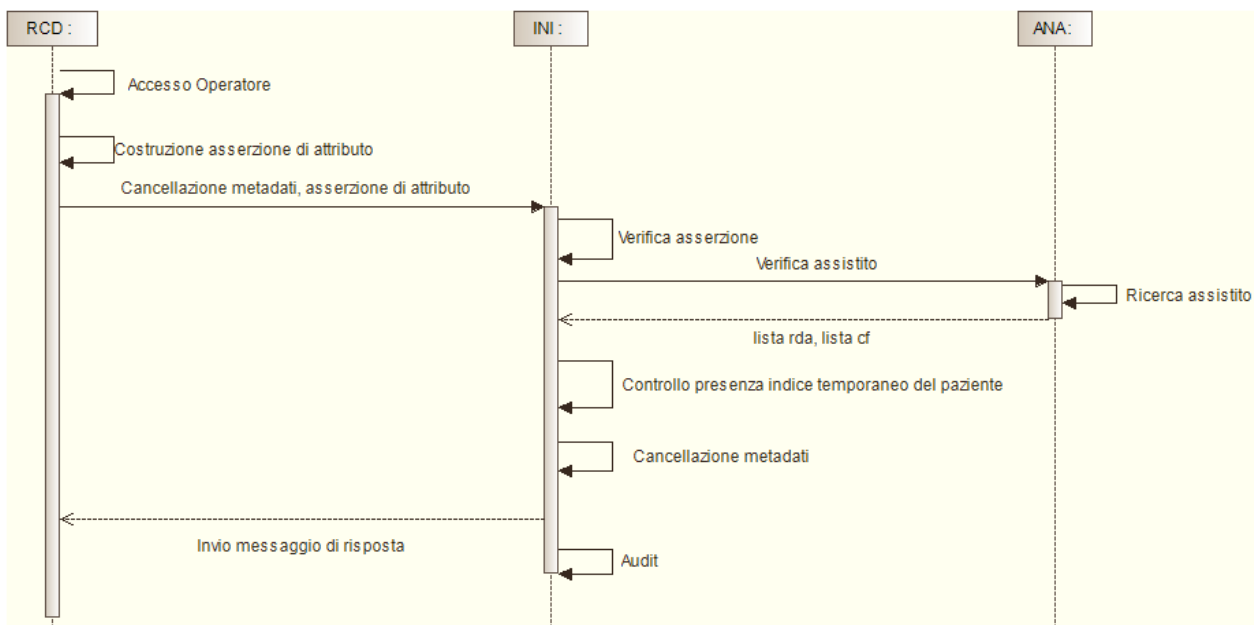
RCD :

INI :

ANA:

Accesso Operatore

Costruzione asserzione di attributo

Cancellazione metadati, asserzione di attributo

Verifica asserzione

Verifica assistito

Ricerca assistito

lista rda, lista cf

Controllo presenza indice temporaneo del paziente

Cancellazione metadati

Invio messaggio di risposta

Audit